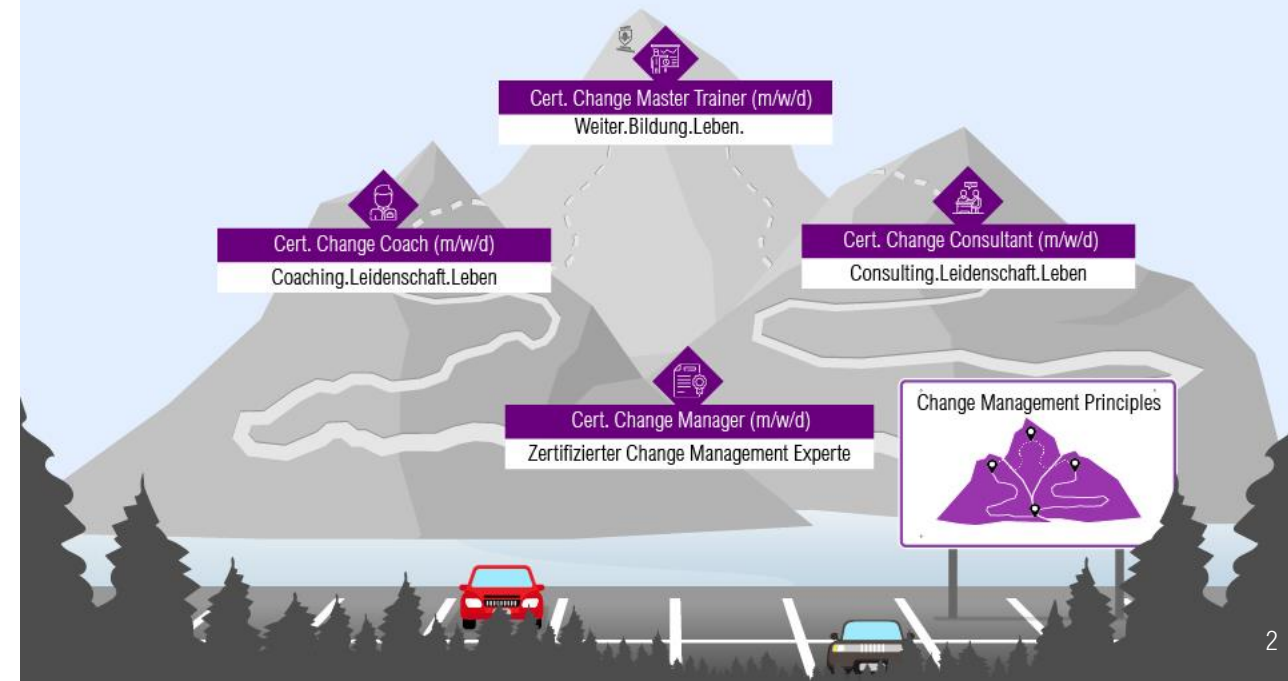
Cert. Change Master Trainer (m/w/d)
Weiter.Bildung.Leben.

Cert. Change Coach (m/w/d)
Coaching.Leidenschaft.Leben

Cert. Change Consultant (m/w/d)
Consulting.Leidenschaft.Leben

Cert. Change Manager (m/w/d)
Zertifizierter Change Management Experte

Change Management Principles

2